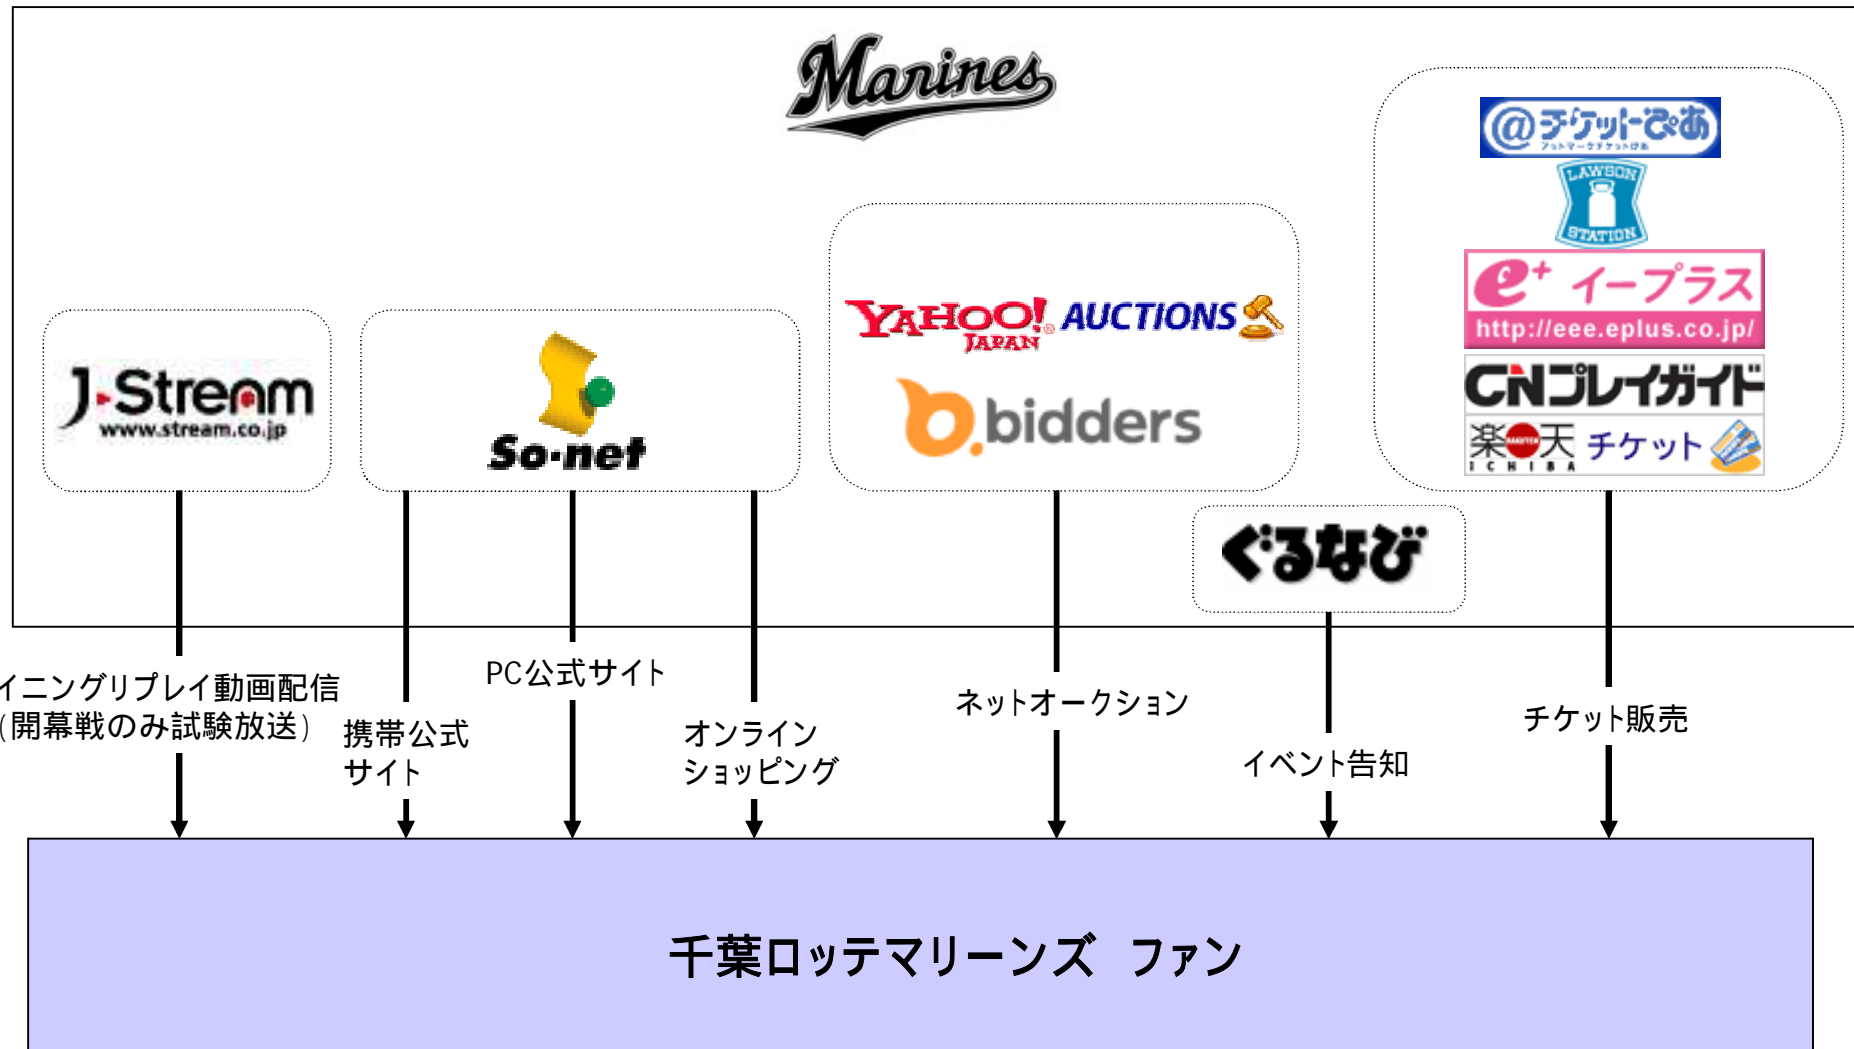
Marines

J-Stream
www.stream.co.jp

So-net

YAHOO! JAPAN AUCTIONS

bidders

@チケットぴあ

LAWSON STATION

e+ イープラス
http://eee.eplus.co.jp/

CNプレイガイド

楽天 ICHIBA チケット

ぐるなび

イニングリプレイ動画配信
(開幕戦のみ試験放送)

携帯公式
サイト

PC公式サイト

オンライン
ショッピング

ネットオークション

イベント告知

チケット販売

千葉ロッテマリーンズ ファン